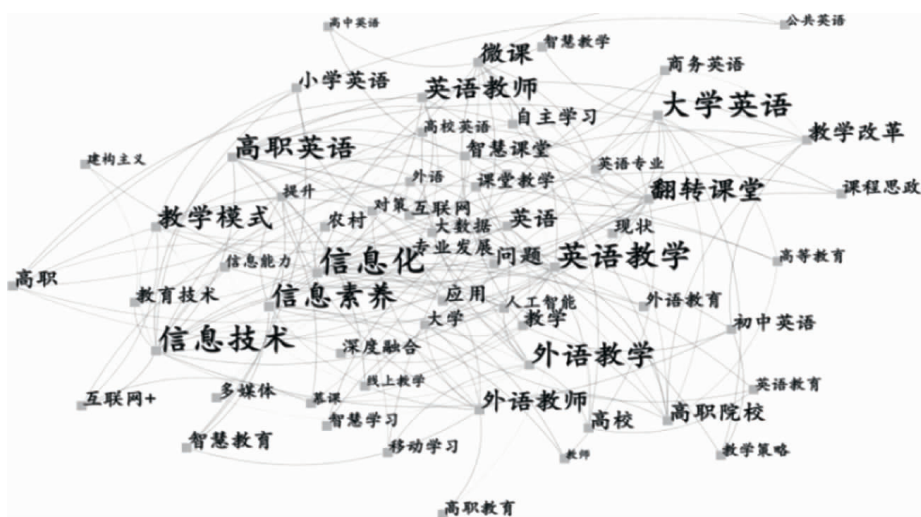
高中英语
公共英语
微课
智慧教学
商务英语
小学英语
英语教师
大学英语
自主学习
高校英语
教学改革
高职英语
智慧课堂
建构主义
英语专业
外语
课堂教学
翻转课堂
课程思政
提升
对策
互联网
教学模式
农村
大数据
英语
现状
专业发展
高职
信息能力
信息化
问题
英语教学
高等教育
应用
教育技术
信息素养
人工智能
外语教育
大学
教学
初中英语
信息技术
深度融合
外语教学
线上教学
英语教育
互联网+
多媒体
慕课
外语教师
高校
高职院校
智慧学习
智慧教育
移动学习
教师
教学策略
高职教育